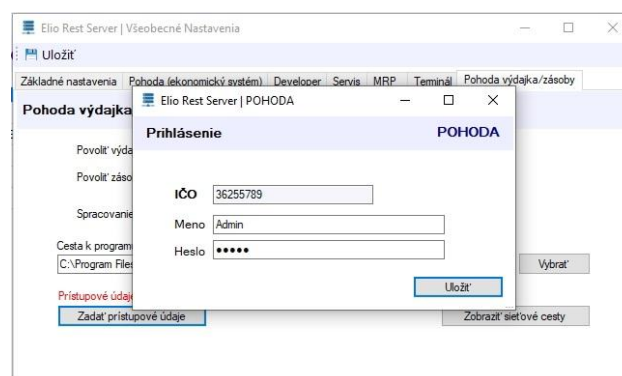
Elio Rest Server | Všeobecné Nastavenia

Uložiť

Základné nastavenia | Pohoda (ekonomický systém) | Developer | Servis | MRP | Terminál | Pohoda výdajka/zásoby

Pohoda výdajka

Povoliť výda

Povoliť záso

Spracovanie

Cesta k programu

C:\Program File

Vybrať

Prístupové údaj

Zadať prístupové údaje

Zobraziť sieťové cesty

Elio Rest Server | POHODA

Prihlásenie

POHODA

IČO 36255789

Meno Admin

Heslo •••••

Uložiť